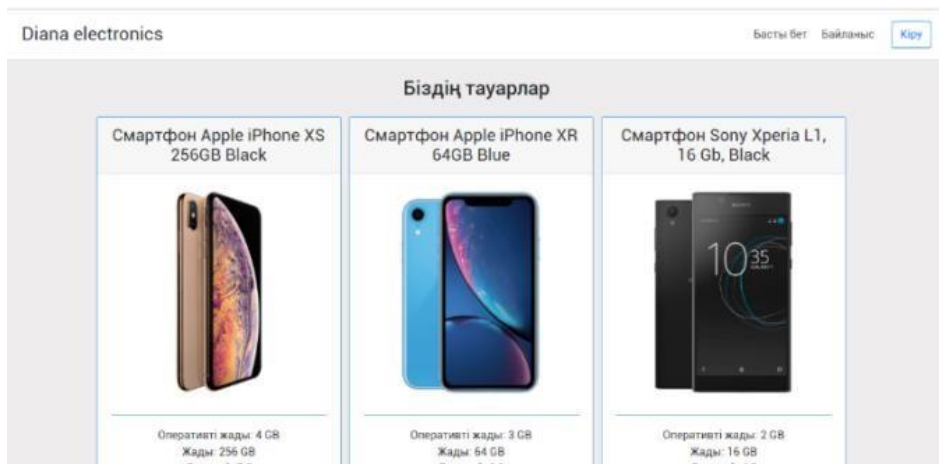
Diana electronics

Басты бет Байланыс Кіру

Біздің тауарлар

Смартфон Apple iPhone XS 256GB Black

Оперативті жады: 4 GB
Жады: 256 GB
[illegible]

Смартфон Apple iPhone XR 64GB Blue

Оперативті жады: 3 GB
Жады: 64 GB
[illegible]

Смартфон Sony Xperia L1, 16 Gb, Black

10 35

Оперативті жады: 2 GB
Жады: 16 GB
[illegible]